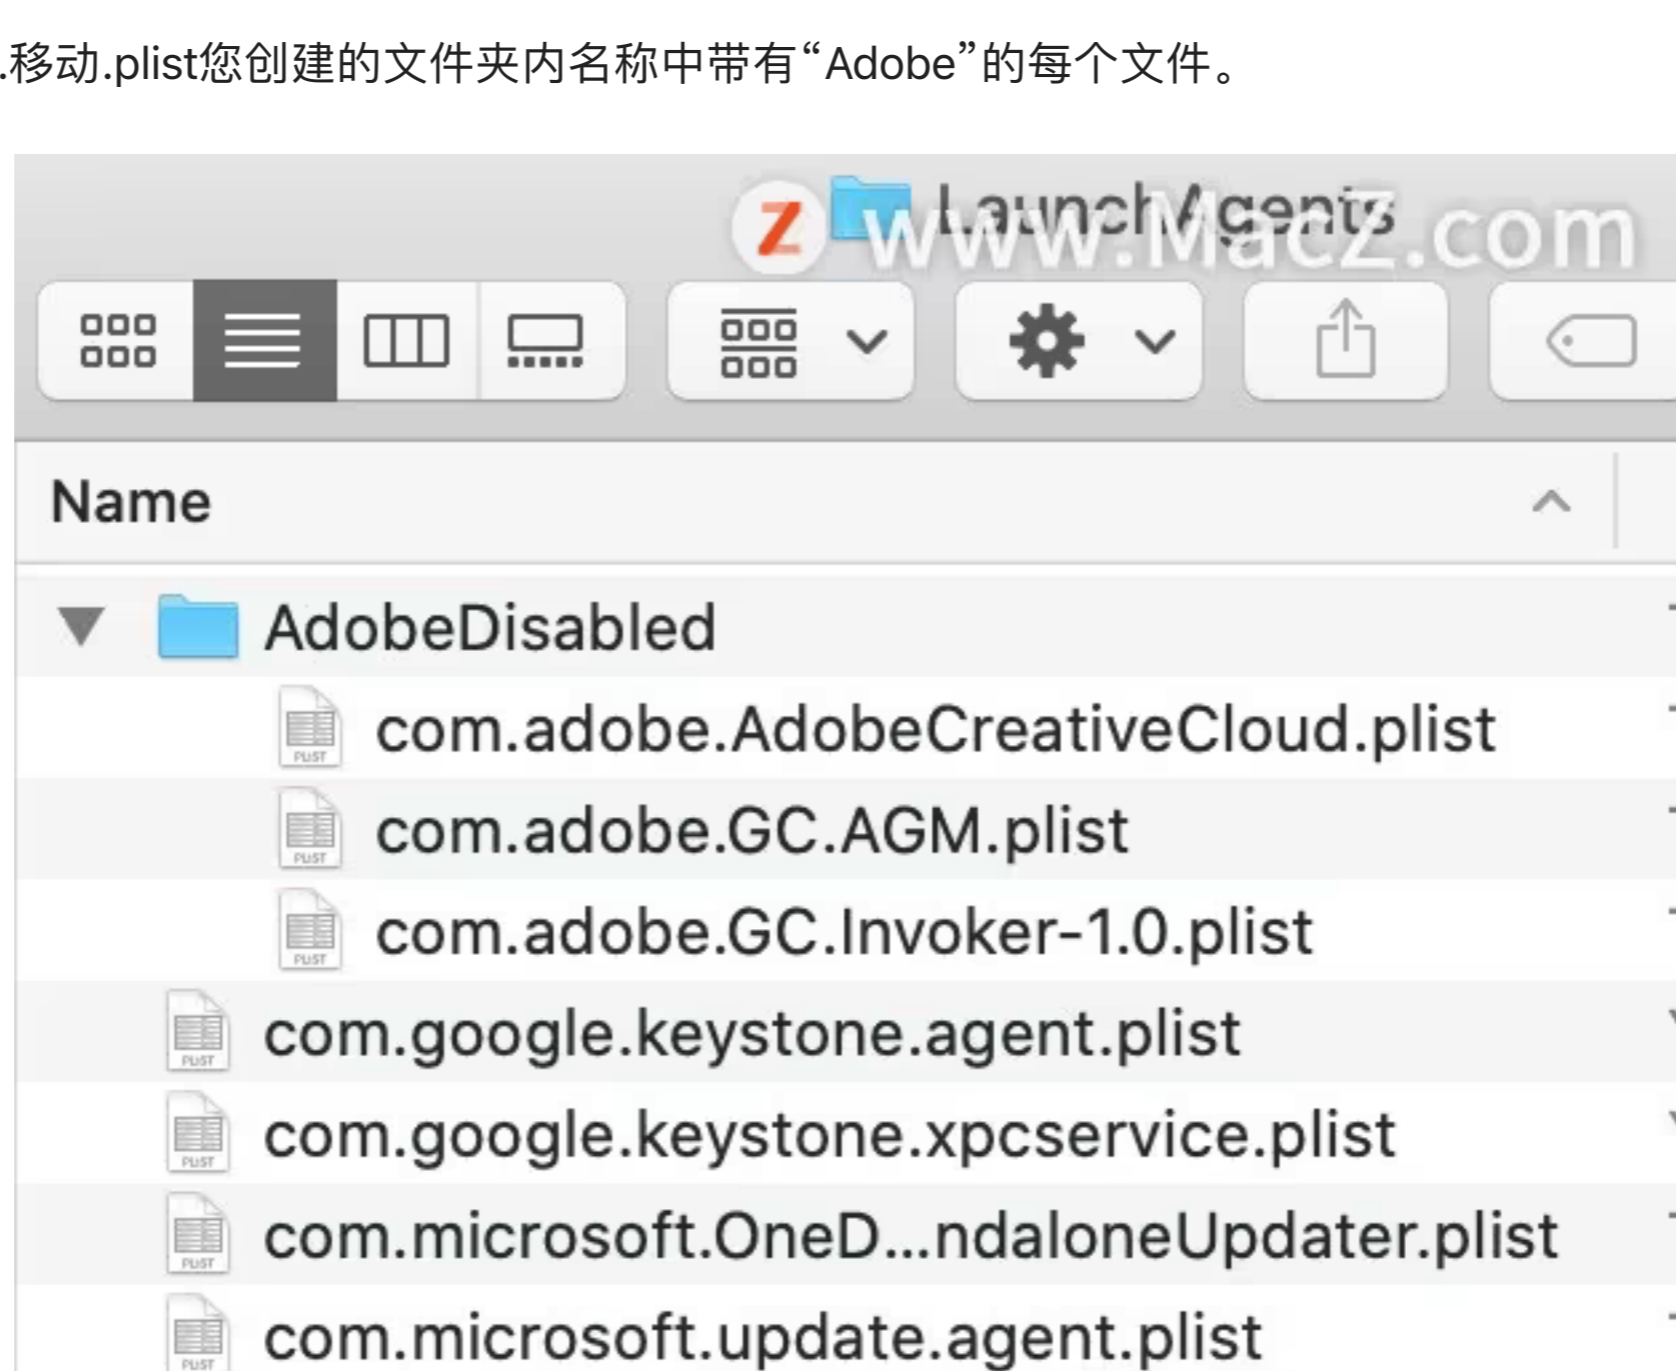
.移动.plist您创建的文件夹内名称中带有“Adobe”的每个文件。

LaunchAgents
www.MacZ.com

Name

AdobeDisabled
com.adobe.AdobeCreativeCloud.plist
com.adobe.GC.AGM.plist
com.adobe.GC.Invoker-1.0.plist
com.google.keystone.agent.plist
com.google.keystone.xpcservice.plist
com.microsoft.OneD...ndaloneUpdater.plist
com.microsoft.update.agent.plist